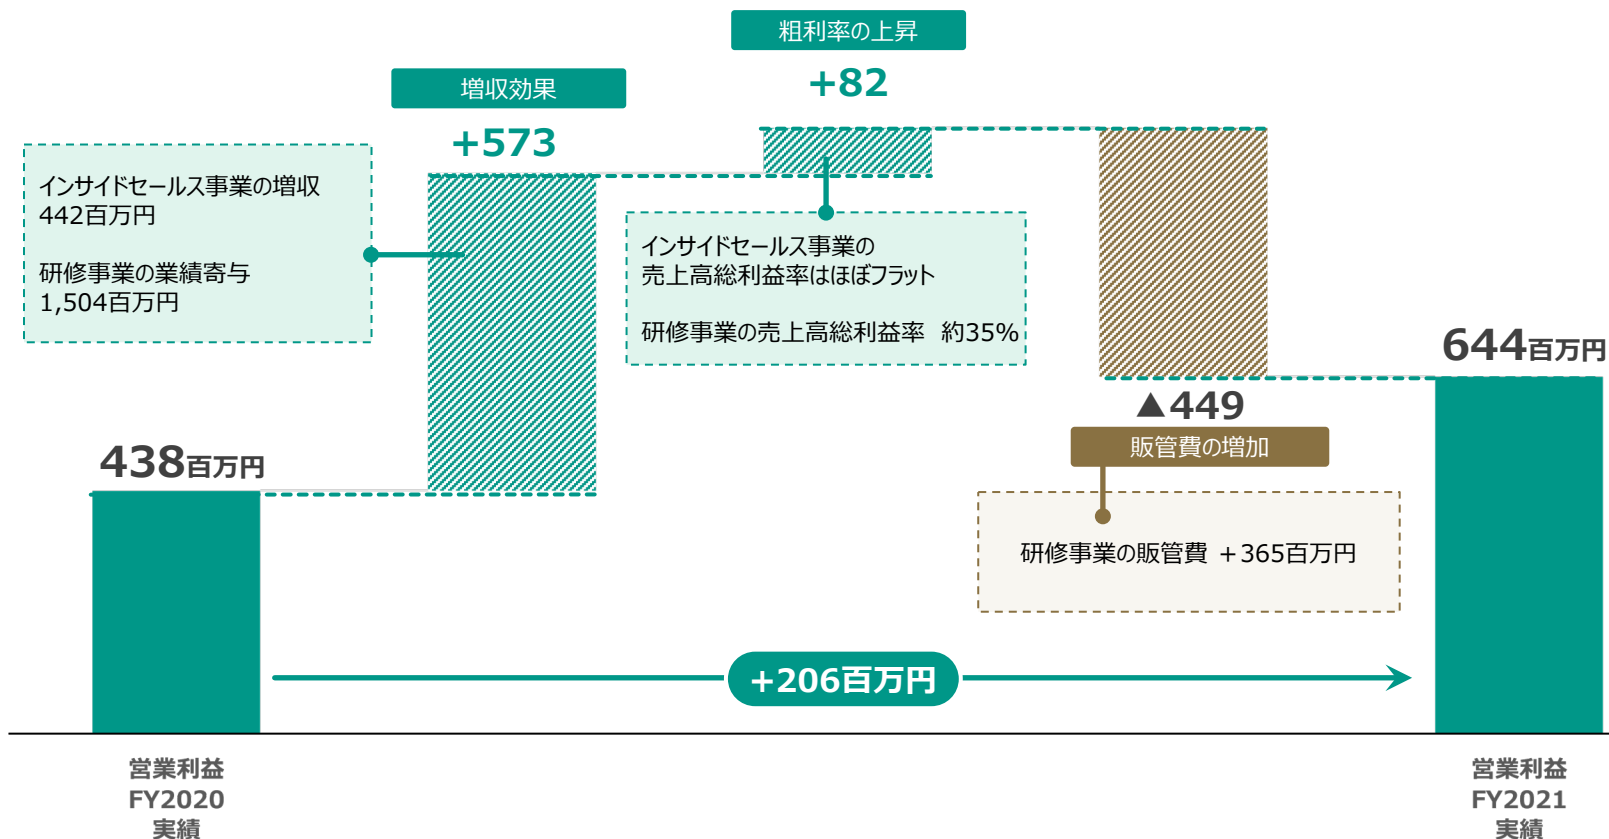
粗利率の上昇

+82

増収効果

+573

インサイドセールス事業の増収
442百万円

研修事業の業績寄与
1,504百万円

インサイドセールス事業の
売上高総利益率はほぼフラット

研修事業の売上高総利益率　約35%

644百万円

438百万円

▲449

販管費の増加

研修事業の販管費　+365百万円

+206百万円

営業利益
FY2020
実績

営業利益
FY2021
実績